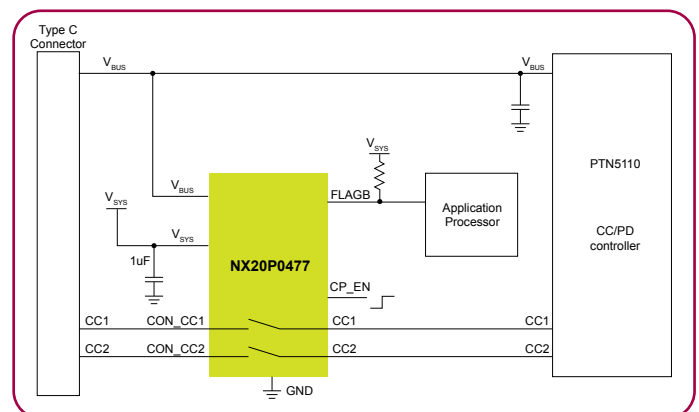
Type C Connector

$V_{BUS}$

$V_{BUS}$

$V_{SYS}$

$V_{BUS}$

FLAGB

Application Processor

PTN5110

CC/PD controller

$V_{SYS}$

$V_{SYS}$

1uF

NX20P0477

CP_EN

CC1

CON_CC1

CC1

CC1

CC2

CON_CC2

CC2

CC2

GND